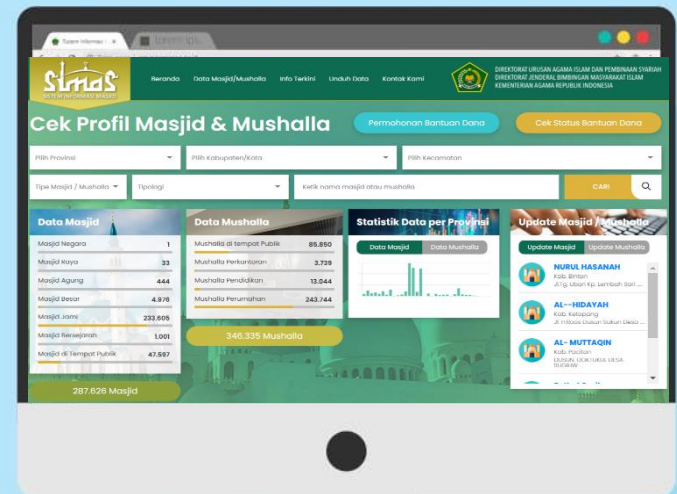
Sistem Informasi ×

simas
SISTEM INFORMASI MASJID

Beranda Data Masjid/Mushalla Info Terkini Unduh Data Kontak Kami

DIREKTORAT URUSAN AGAMA ISLAM DAN PEMBINAAN SYARIAH
DIREKTORAT JENDERAL BIMBINGAN MASYARAKAT ISLAM
KEMENTERIAN AGAMA REPUBLIK INDONESIA

Cek Profil Masjid & Mushalla

Permohonan Bantuan Dana

Cek Status Bantuan Dana

Pilih Provinsi

Pilih Kabupaten/Kota

Pilih Kecamatan

Tipe Masjid / Mushalla

Tipologi

Ketik nama masjid atau mushalla

CARI

Data Masjid

| Masjid Negara | 1 |
|---|---|
| Masjid Raya | 33 |
| Masjid Agung | 444 |
| Masjid Besar | 4.976 |
| Masjid Jami | 233.605 |
| Masjid Bersejarah | 1.001 |
| Masjid di Tempat Publik | 47.597 |

287.626 Masjid

Data Mushalla

| Mushalla di Tempat Publik | 85.850 |
|---|---|
| Mushalla Perkantoran | 3.729 |
| Mushalla Pendidikan | 13.044 |
| Mushalla Perumahan | 243.744 |

346.335 Mushalla

Statistik Data per Provinsi

Data Masjid Data Mushalla

Update Masjid / Mushalla

Update Masjid Update Mushalla

NURUL HASANAH
Kab. Bintan
Jl.Tg. Uban Kp. Lembah Sari ...

AL--HIDAYAH
Kab. Ketapang
Jl. H.Rosit Dusun Sukun Desa ...

AL- MUTTAQIN
Kab. Pacitan
DUSUN: DOKTUKA DESA SUGIHAN